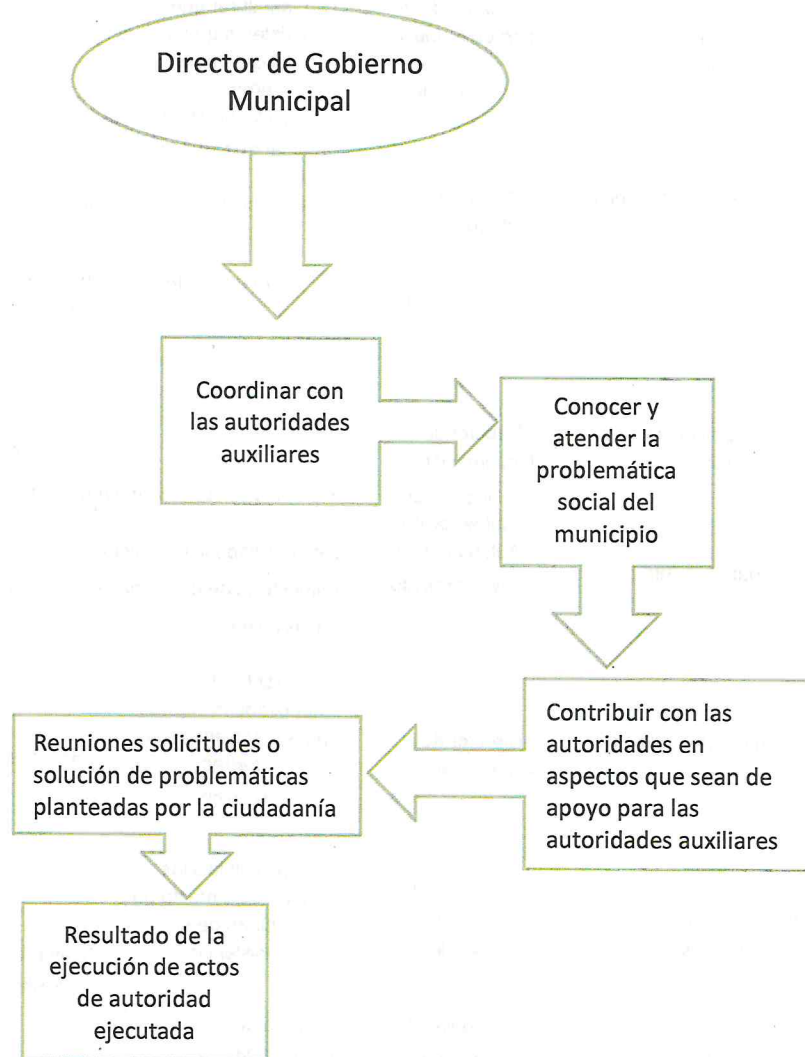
Director de Gobierno Municipal

Coordinar con las autoridades auxiliares

Conocer y atender la problemática social del municipio

Contribuir con las autoridades en aspectos que sean de apoyo para las autoridades auxiliares

Reuniones solicitudes o solución de problemáticas planteadas por la ciudadanía

Resultado de la ejecución de actos de autoridad ejecutada